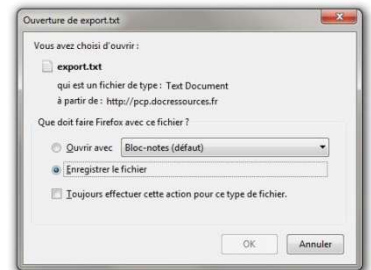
Ouverture de export.txt

Vous avez choisi d'ouvrir :

export.txt

qui est un fichier de type : Text Document

à partir de : http://pcp.docressources.fr

Que doit faire Firefox avec ce fichier ?

Ouvrir avec Bloc-notes (défaut)

Enregistrer le fichier

Toujours effectuer cette action pour ce type de fichier.

OK Annuler